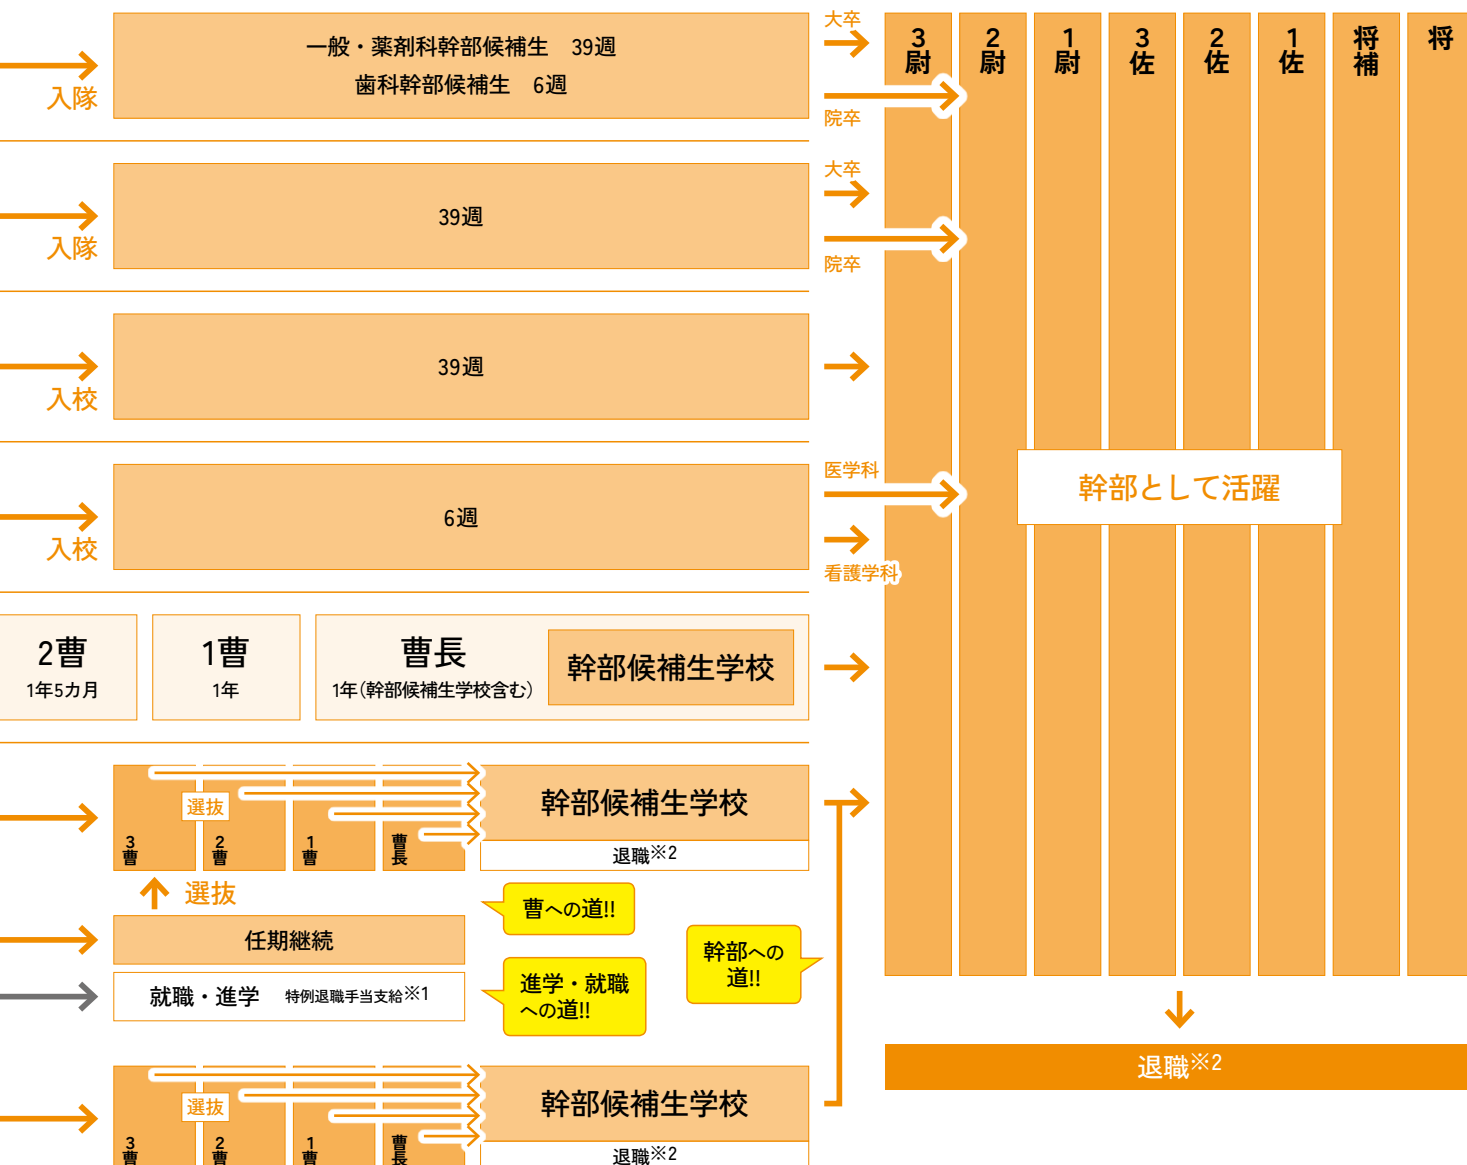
入隊

一般・薬剤科幹部候補生　39週
歯科幹部候補生　6週

大卒
院卒

入隊

39週

大卒
院卒

入校

39週

入校

6週

医学科
看護学科

3尉
2尉
1尉
3佐
2佐
1佐
将補
将

幹部として活躍

| 2曹 1年5カ月 | 1曹 1年 | 曹長 1年(幹部候補生学校含む) | 幹部候補生学校 |
|---|---|---|---|

選抜
3曹
2曹
1曹
曹長

幹部候補生学校
退職※2

選抜

任期継続

就職・進学　特例退職手当支給※1

曹への道!!

進学・就職への道!!

幹部への道!!

退職※2

選抜
3曹
2曹
1曹
曹長

幹部候補生学校
退職※2